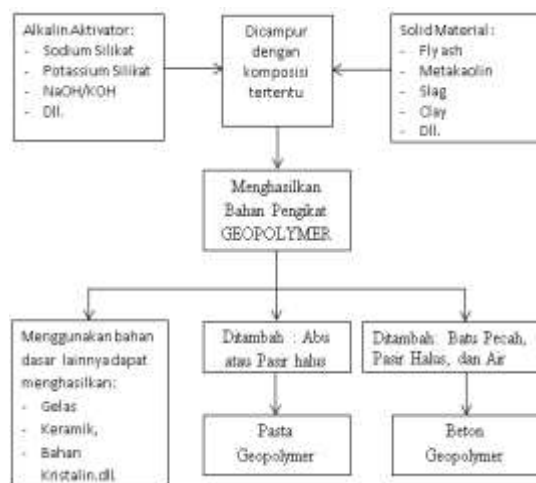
Alkalin Aktivator:
- Sodium Silikat
- Potassium Silikat
- NaOH/KOH
- Dll.

Dicampur dengan komposisi tertentu

Solid Material :
- Fly ash
- Metakaolin
- Slag
- Clay
- Dll.

Menghasilkan Bahan Pengikat GEOPOLYMER

Menggunakan bahan dasar lainnya dapat menghasilkan:
- Gelas
- Keramik,
- Bahan Kristalin.dll.

Ditambah : Abu atau Pasir halus

Pasta Geopolymer

Ditambah: Batu Pecah, Pasir Halus, dan Air

Beton Geopolymer